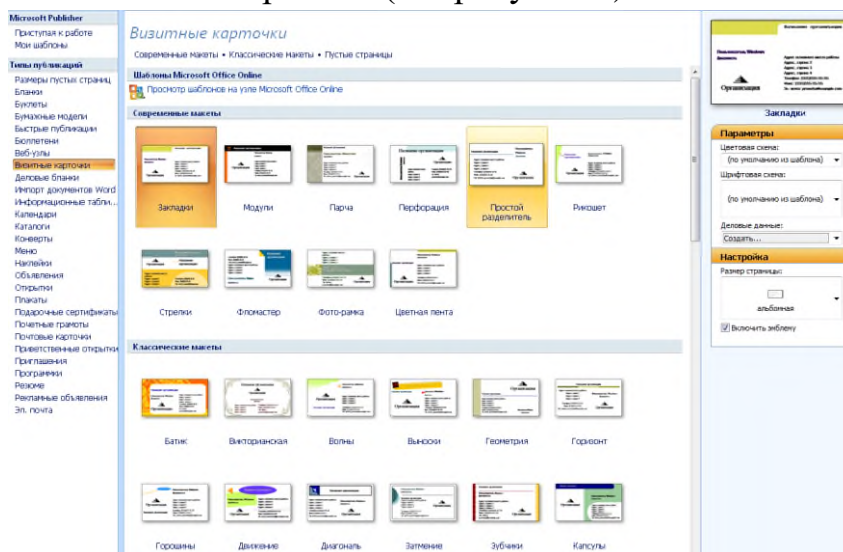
Microsoft Publisher
Приступая к работе
Мои шаблоны

Типы публикаций
Размеры пустых страниц
Бланки
Буклеты
Бумажные модели
Быстрые публикации
Бюллетени
Веб-узлы
Визитные карточки
Деловые бланки
Импорт документов Word
Информационные табли...
Календари
Каталоги
Конверты
Меню
Наклейки
Объявления
Открытки
Плакаты
Подарочные сертификаты
Почетные грамоты
Почтовые карточки
Приветственные открытки
Приглашения
Программы
Резюме
Рекламные объявления
Эл. почта

Визитные карточки
Современные макеты • Классические макеты • Пустые страницы

Шаблоны Microsoft Office Online
Просмотр шаблонов на узле Microsoft Office Online

Современные макеты
Закладки
Модули
Парча
Перфорация
Простой разделитель
Рикошет
Стрелки
Фломастер
Фото-рамка
Цветная лента

Классические макеты
Батик
Викторианская
Волны
Выноски
Геометрия
Горизонт
Горошины
Движение
Диагональ
Затмение
Зубчики
Капсулы

Организация
Закладки

Параметры
Цветовая схема:
(по умолчанию из шаблона)
Шрифтовая схема:
(по умолчанию из шаблона)
Деловые данные:
Создать...

Настройка
Размер страницы:
альбомная
Включить эмблему